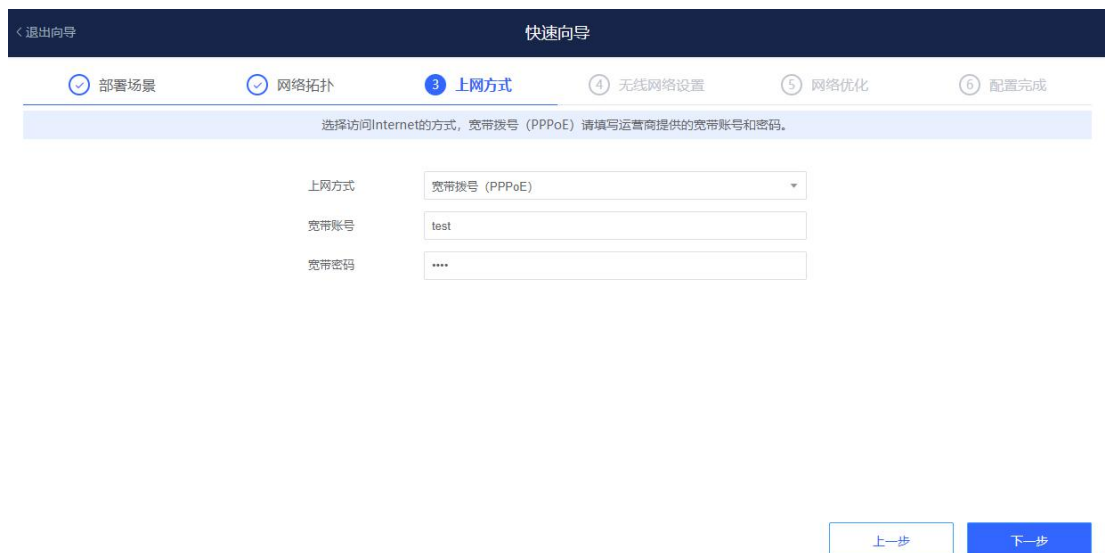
< 退出向导

快速向导

部署场景 网络拓扑 3 上网方式 4 无线网络设置 5 网络优化 6 配置完成

选择访问Internet的方式，宽带拨号（PPPoE）请填写运营商提供的宽带账号和密码。

上网方式 宽带拨号（PPPoE）

宽带账号 test

宽带密码 ••••

上一步 下一步